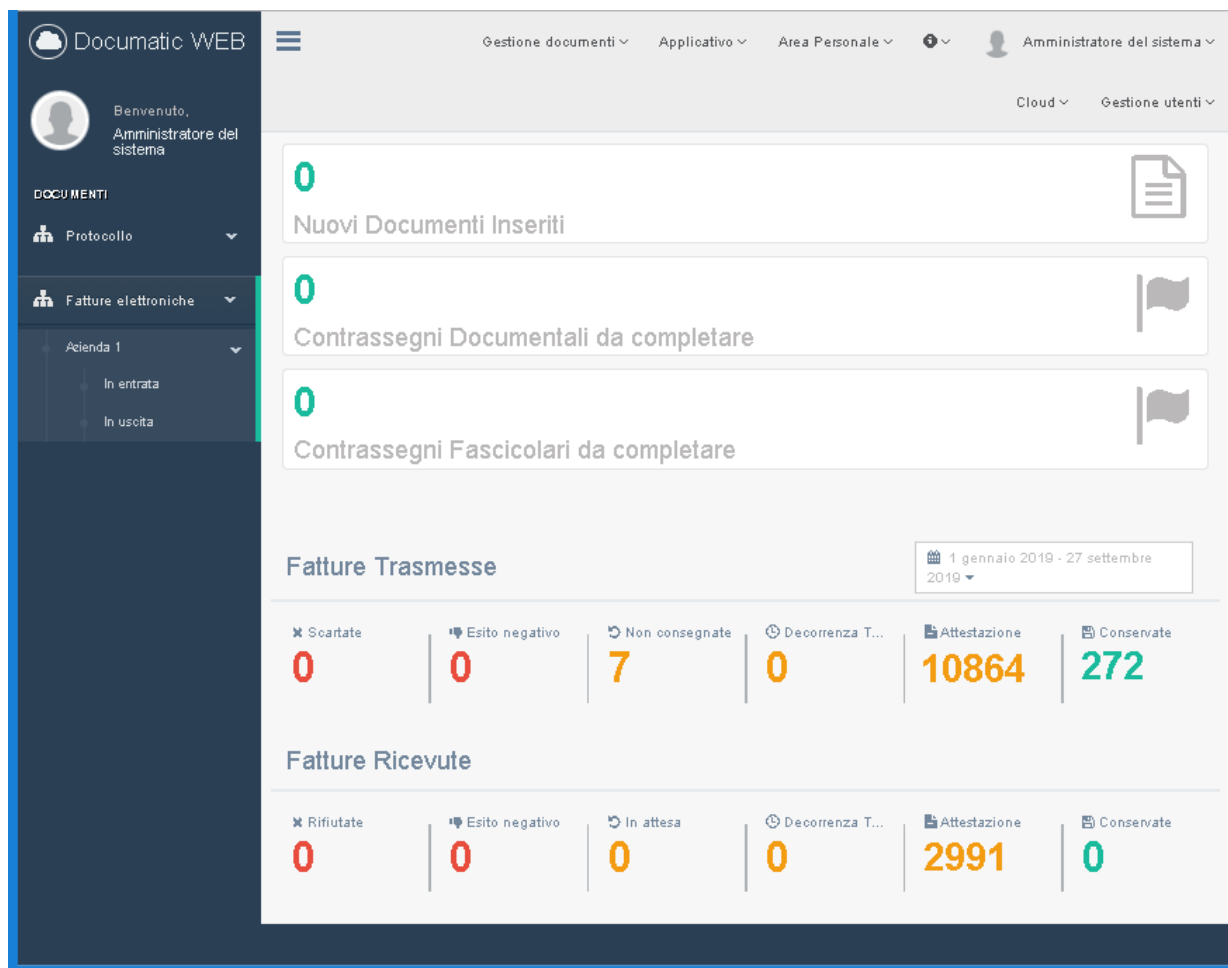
Documatic WEB

Gestione documenti ∨ Applicativo ∨ Area Personale ∨ Amministratore del sistema ∨

Cloud ∨ Gestione utenti ∨

Benvenuto,
Amministratore del sistema

DOCUMENTI

Protocollo

Fatture elettroniche

Azienda 1

In entrata

In uscita

0
Nuovi Documenti Inseriti

0
Contrassegni Documentali da completare

0
Contrassegni Fascicolari da completare

Fatture Trasmesse

1 gennaio 2019 - 27 settembre 2019

| Scartate | Esito negativo | Non consegnate | Decorrenza T... | Attestazione | Conservate |
|---|---|---|---|---|---|
| 0 | 0 | 7 | 0 | 10864 | 272 |

Fatture Ricevute

| Rifiutate | Esito negativo | In attesa | Decorrenza T... | Attestazione | Conservate |
|---|---|---|---|---|---|
| 0 | 0 | 0 | 0 | 2991 | 0 |